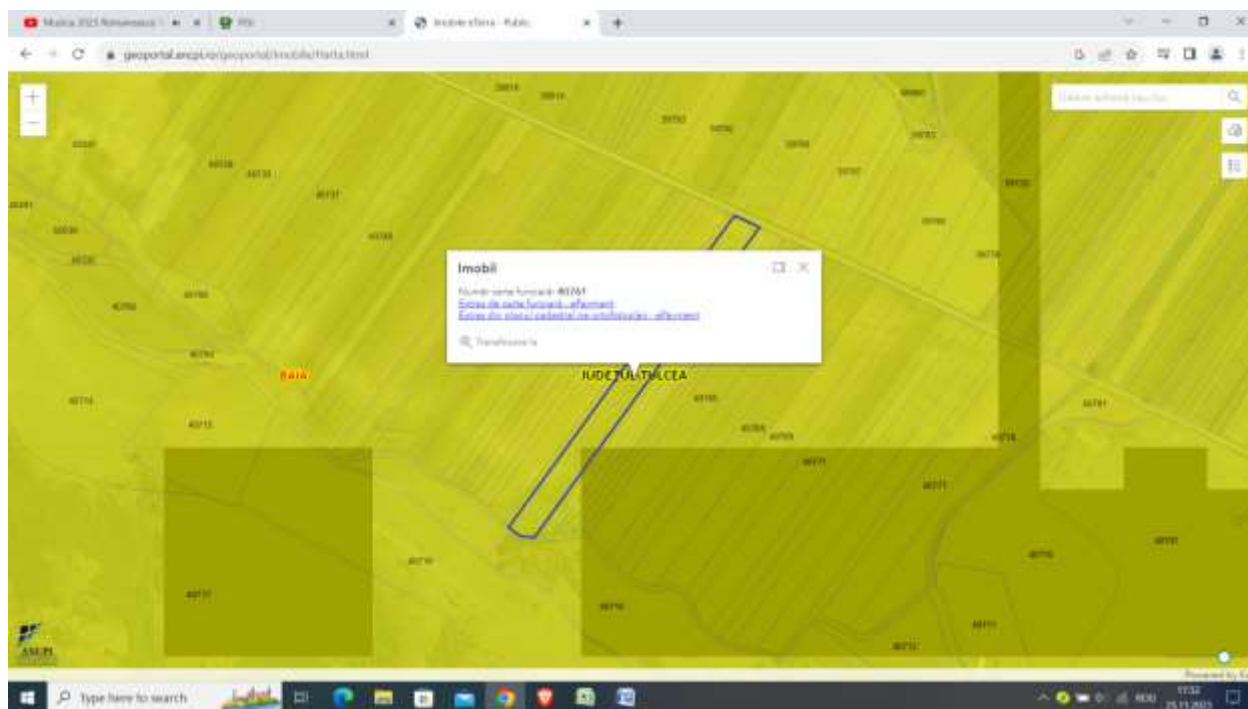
Muzica 2023 Romaneasca | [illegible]
Imobile eTerra - Public
geoportal.ancpi.ro/geoportal/imobile/Harta.html

Imobil
Număr carte funciară: 40761
Extras de carte funciară - eFactura
Extras din planul cadastral de ortofotoplan - eFactura
Transfocare la

BAIA
JUDETUL TULCEA

ANCPI

Type here to search

17:32
25.11.2023